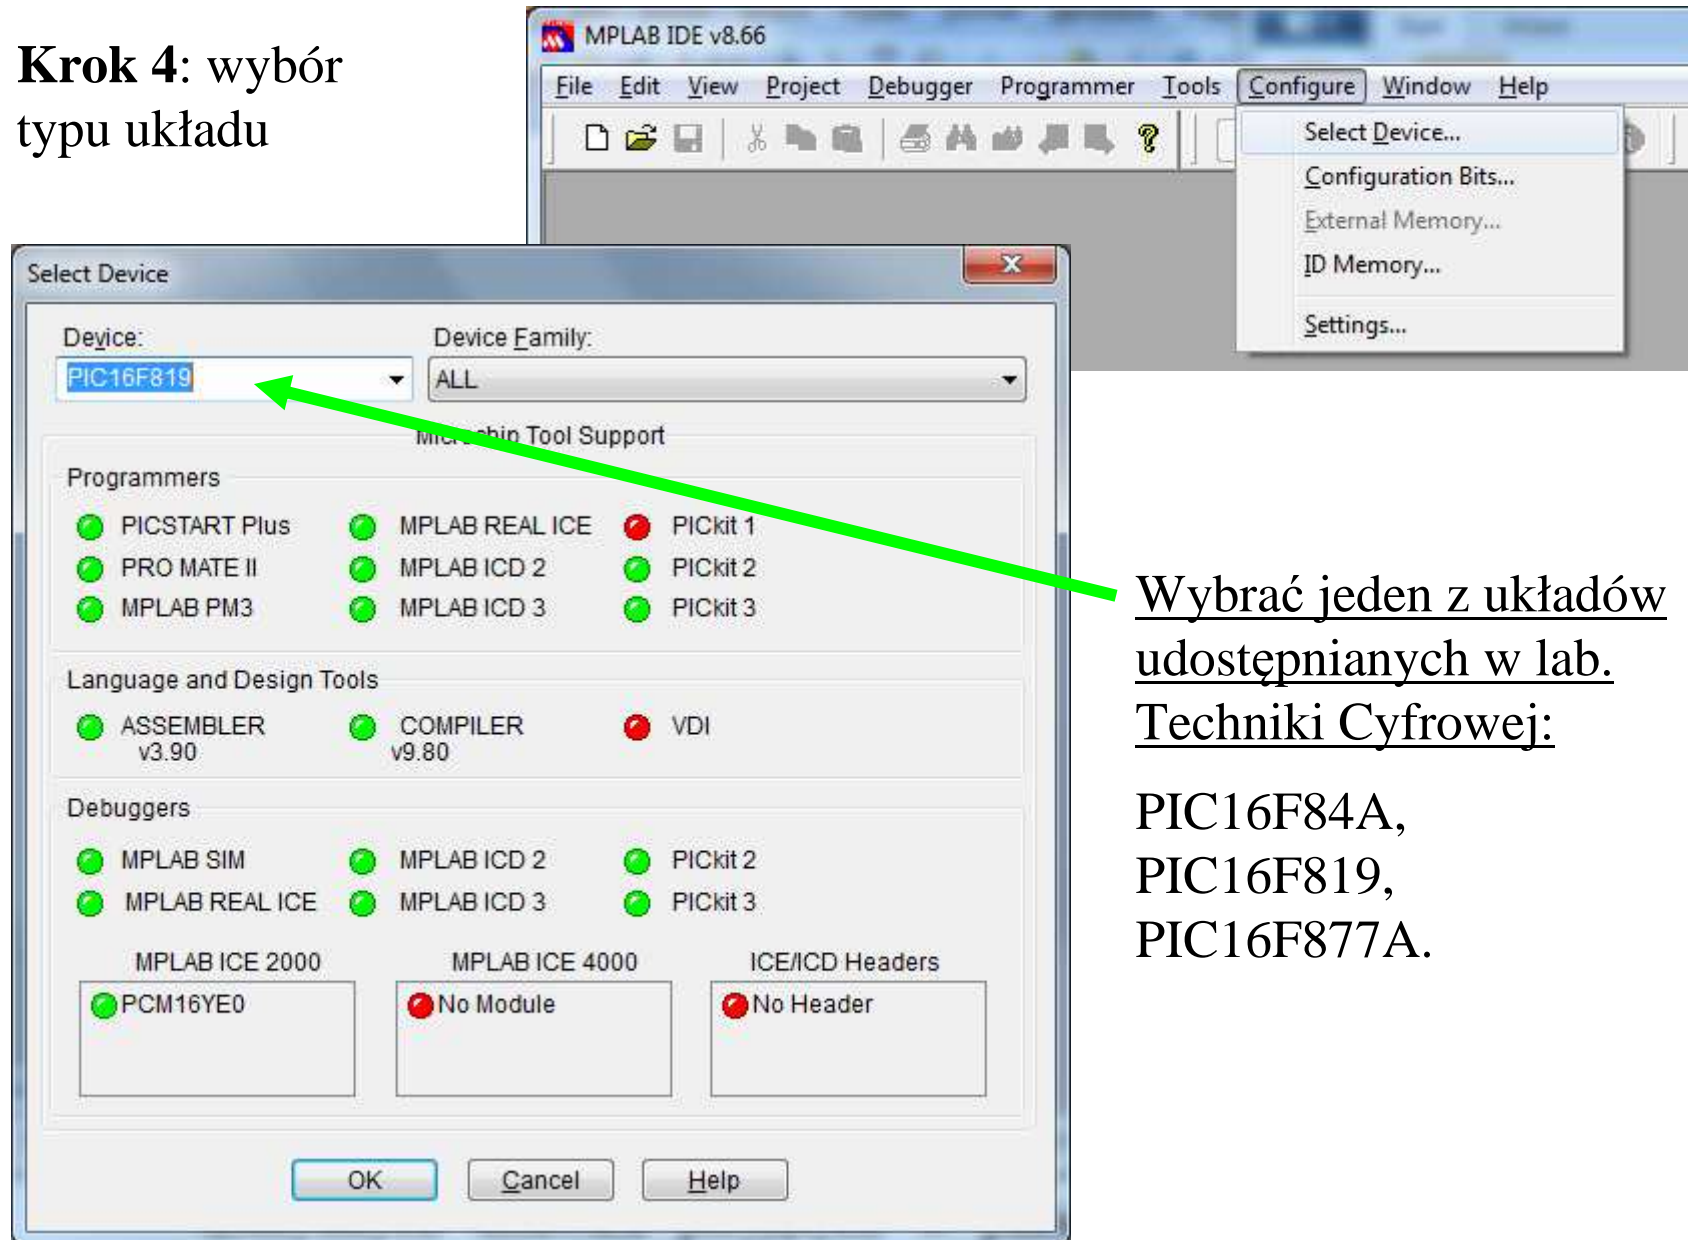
**Krok 4**: wybór typu układu

MPLAB IDE v8.66

File Edit View Project Debugger Programmer Tools Configure Window Help

Select Device...
Configuration Bits...
External Memory...
ID Memory...
Settings...

Select Device

Device:
PIC16F819

Device Family:
ALL

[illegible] Tool Support

Programmers

PICSTART Plus
PRO MATE II
MPLAB PM3
MPLAB REAL ICE
MPLAB ICD 2
MPLAB ICD 3
PICkit 1
PICkit 2
PICkit 3

Language and Design Tools

ASSEMBLER v3.90
COMPILER v9.80
VDI

Debuggers

MPLAB SIM
MPLAB REAL ICE
MPLAB ICD 2
MPLAB ICD 3
PICkit 2
PICkit 3

MPLAB ICE 2000
PCM16YE0

MPLAB ICE 4000
No Module

ICE/ICD Headers
No Header

OK Cancel Help

Wybrać jeden z układów udostępnianych w lab. Techniki Cyfrowej:

PIC16F84A,
PIC16F819,
PIC16F877A.